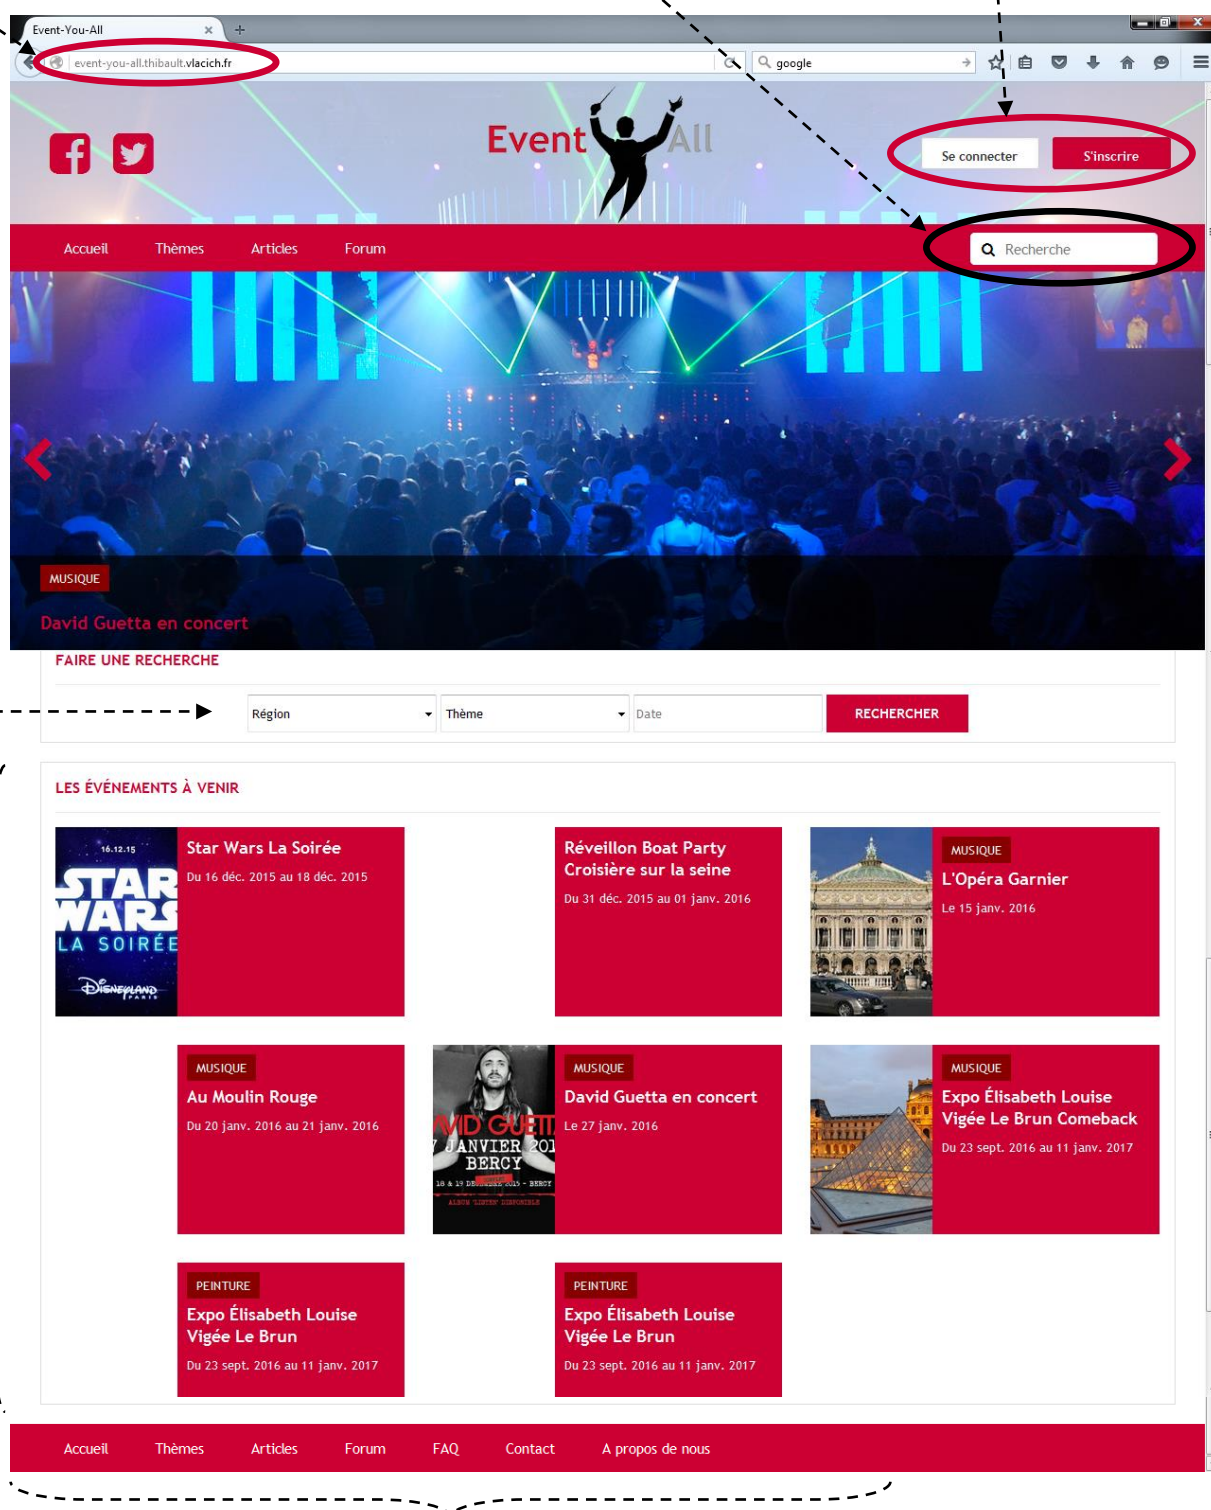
Event-You-All

event-you-all.thibault.vlacich.fr

google

Event All

Se connecter

S'inscrire

Accueil Thèmes Articles Forum

Recherche

MUSIQUE

David Guetta en concert

FAIRE UNE RECHERCHE

Région

Thème

Date

RECHERCHER

LES ÉVÉNEMENTS À VENIR

16.12.15 STAR WARS LA SOIRÉE Disneyland PARIS

Star Wars La Soirée

Du 16 déc. 2015 au 18 déc. 2015

Réveillon Boat Party Croisière sur la seine

Du 31 déc. 2015 au 01 janv. 2016

MUSIQUE

L'Opéra Garnier

Le 15 janv. 2016

MUSIQUE

Au Moulin Rouge

Du 20 janv. 2016 au 21 janv. 2016

VID GUETT JANVIER 201 BERCY

MUSIQUE

David Guetta en concert

Le 27 janv. 2016

MUSIQUE

Expo Élisabeth Louise Vigée Le Brun Comeback

Du 23 sept. 2016 au 11 janv. 2017

PEINTURE

Expo Élisabeth Louise Vigée Le Brun

Du 23 sept. 2016 au 11 janv. 2017

PEINTURE

Expo Élisabeth Louise Vigée Le Brun

Du 23 sept. 2016 au 11 janv. 2017

Accueil Thèmes Articles Forum FAQ Contact A propos de nous